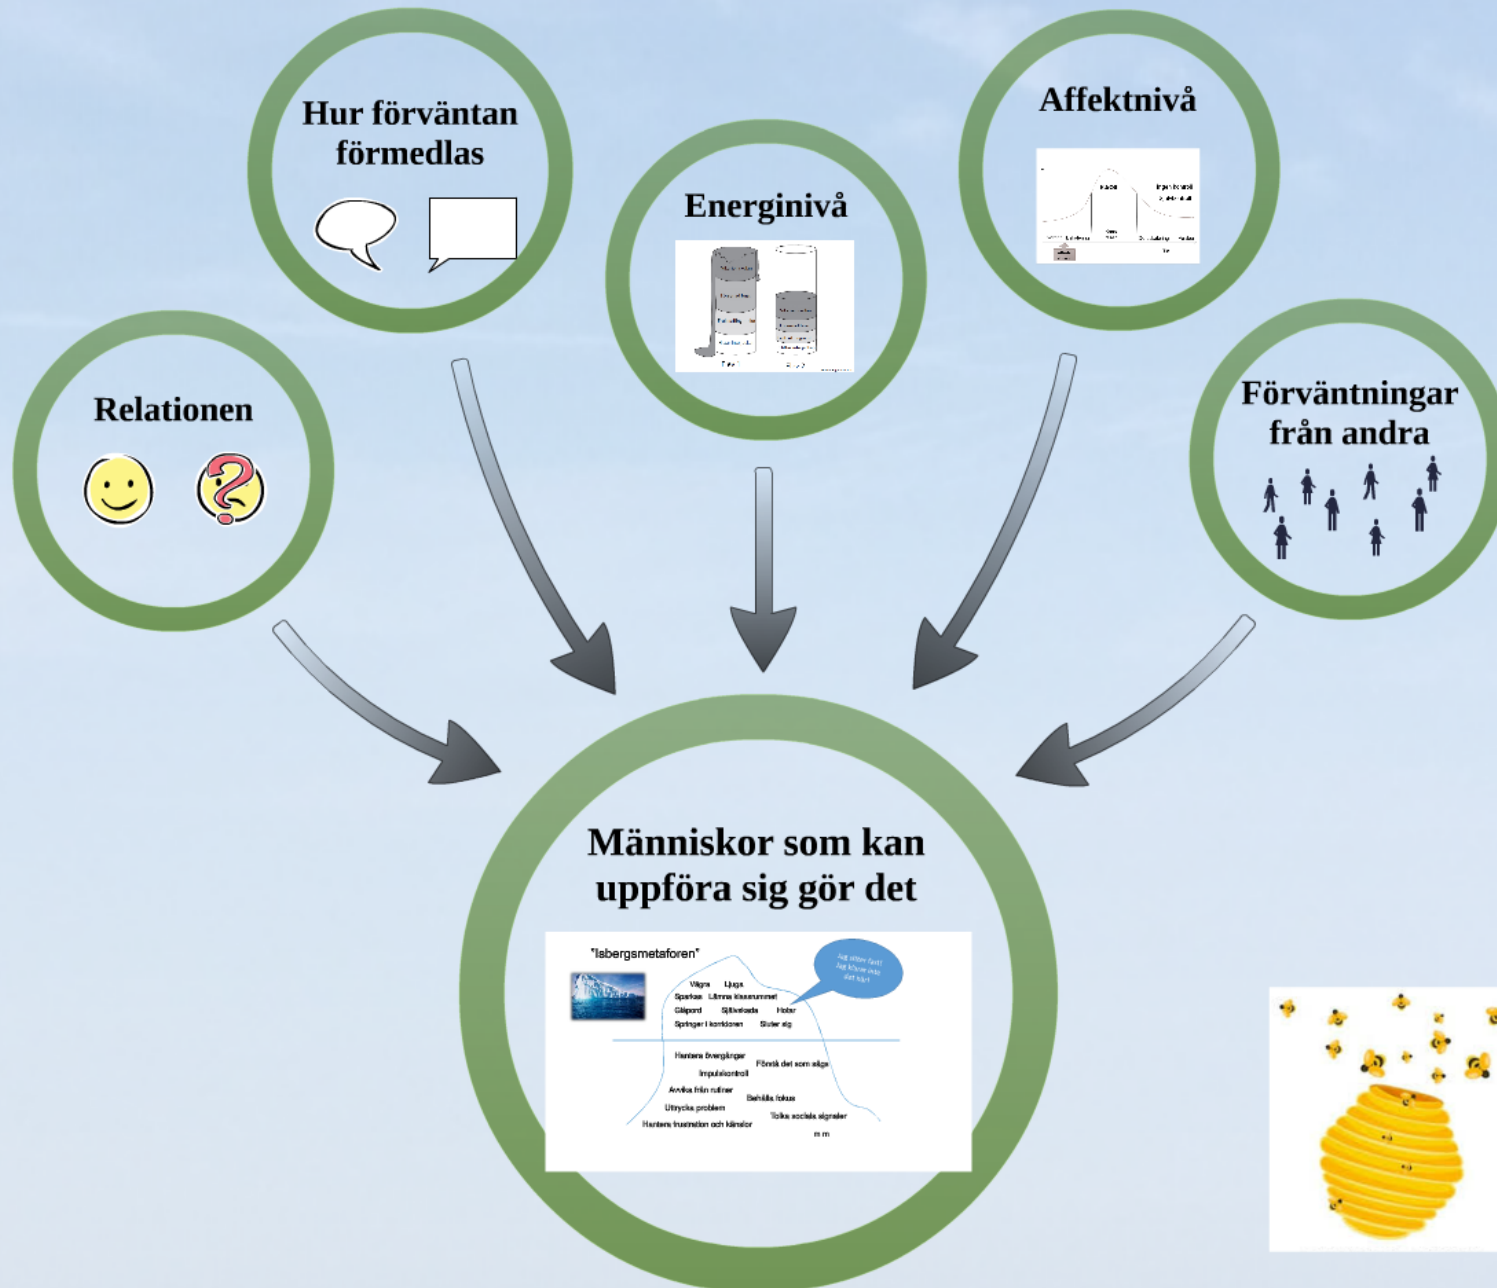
Hur förväntan förmedlas

Energinivå

Affektnivå

Relationen

Förväntningar från andra

Människor som kan uppföra sig gör det

"Isbergsmetaforen"

Jag vill inte fast! Jag förstår inte det där!

Vägra Ljuga
Sparkas Lämna klassrummet
Glåpord Självskada Hotar
Springer i korridoren Sluter sig

Hantera övergångar
Förstå det som sägs
Impulskontroll
Avvika från rutiner
Behålla fokus
Uttrycka problem
Tolka sociala signaler
Hantera frustration och känslor
m m